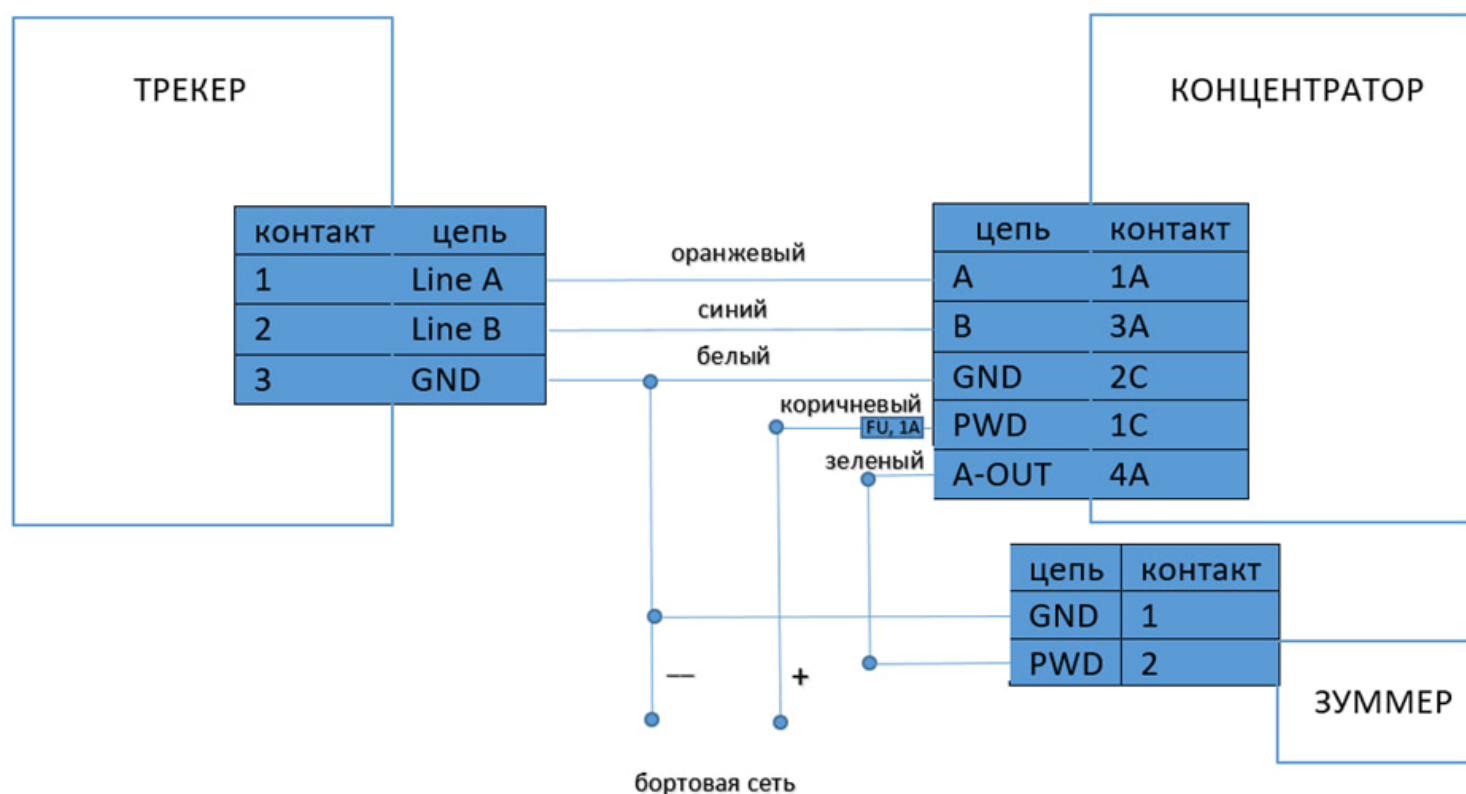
ТРЕКЕР

| контакт | цепь |
|---|---|
| 1 | Line A |
| 2 | Line B |
| 3 | GND |

КОНЦЕНТРАТОР

| цепь | контакт |
|---|---|
| A | 1A |
| B | 3A |
| GND | 2C |
| PWD | 1C |
| A-OUT | 4A |

оранжевый
синий
белый
коричневый
FU, 1A
зеленый

| цепь | контакт |
|---|---|
| GND | 1 |
| PWD | 2 |

ЗУММЕР

—
+

бортовая сеть